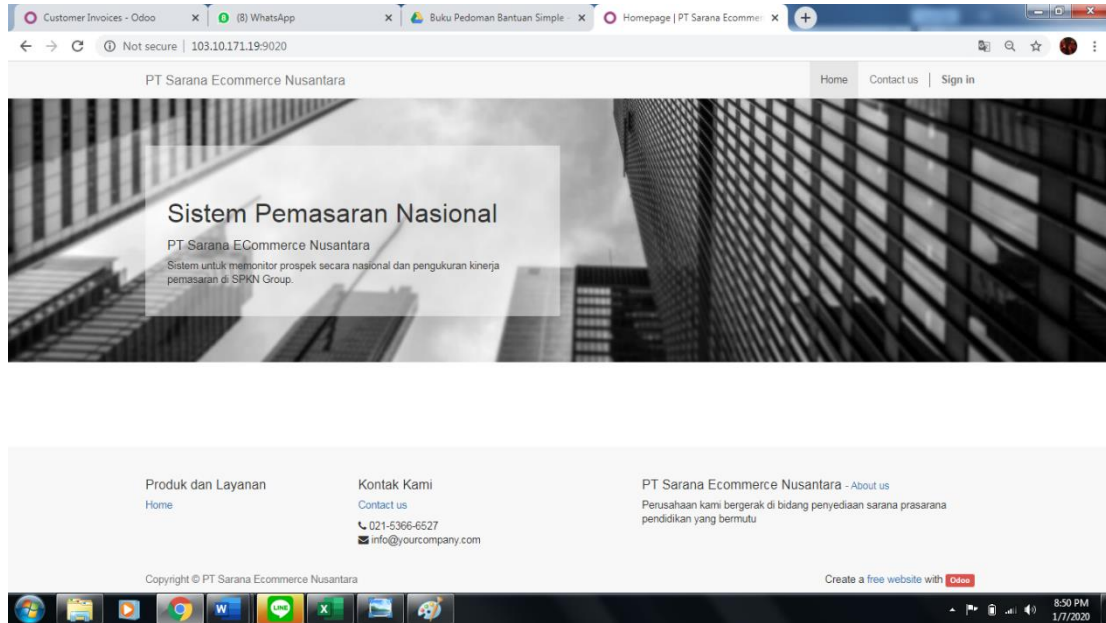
Customer Invoices - Odoo × (8) WhatsApp × Buku Pedoman Bantuan Simple × Homepage | PT Sarana Ecommer ×

Not secure | 103.10.171.19:9020

PT Sarana Ecommerce Nusantara

Home Contact us Sign in

Sistem Pemasaran Nasional

PT Sarana ECommerce Nusantara

Sistem untuk memonitor prospek secara nasional dan pengukuran kinerja pemasaran di SPKN Group.

Produk dan Layanan

Home

Kontak Kami

Contact us

021-5366-6527

info@yourcompany.com

PT Sarana Ecommerce Nusantara - About us

Perusahaan kami bergerak di bidang penyediaan sarana prasarana pendidikan yang bermutu

Copyright © PT Sarana Ecommerce Nusantara

Create a free website with Odoo

8:50 PM
1/7/2020